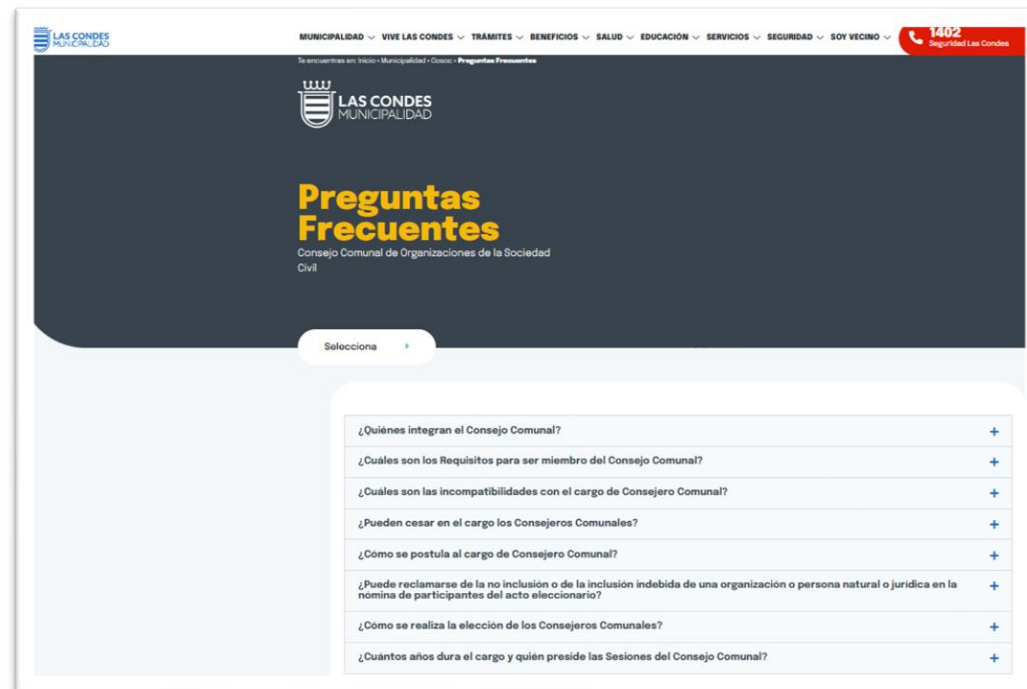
LAS CONDES MUNICIPALIDAD

MUNICIPALIDAD VIVE LAS CONDES TRÁMITES BENEFICIOS SALUD EDUCACIÓN SERVICIOS SEGURIDAD SOY VECINO

1402 Seguridad Las Condes

Te encuentras en: Inicio › Municipalidad › Cosoc › Preguntas Frecuentes

LAS CONDES MUNICIPALIDAD

Preguntas Frecuentes

Consejo Comunal de Organizaciones de la Sociedad Civil

Selecciona

¿Quiénes integran el Consejo Comunal? +

¿Cuáles son los Requisitos para ser miembro del Consejo Comunal? +

¿Cuáles son las incompatibilidades con el cargo de Consejero Comunal? +

¿Pueden cesar en el cargo los Consejeros Comunales? +

¿Cómo se postula al cargo de Consejero Comunal? +

¿Puede reclamarse de la no inclusión o de la inclusión indebida de una organización o persona natural o jurídica en la nómina de participantes del acto eleccionario? +

¿Cómo se realiza la elección de los Consejeros Comunales? +

¿Cuántos años dura el cargo y quién preside las Sesiones del Consejo Comunal? +